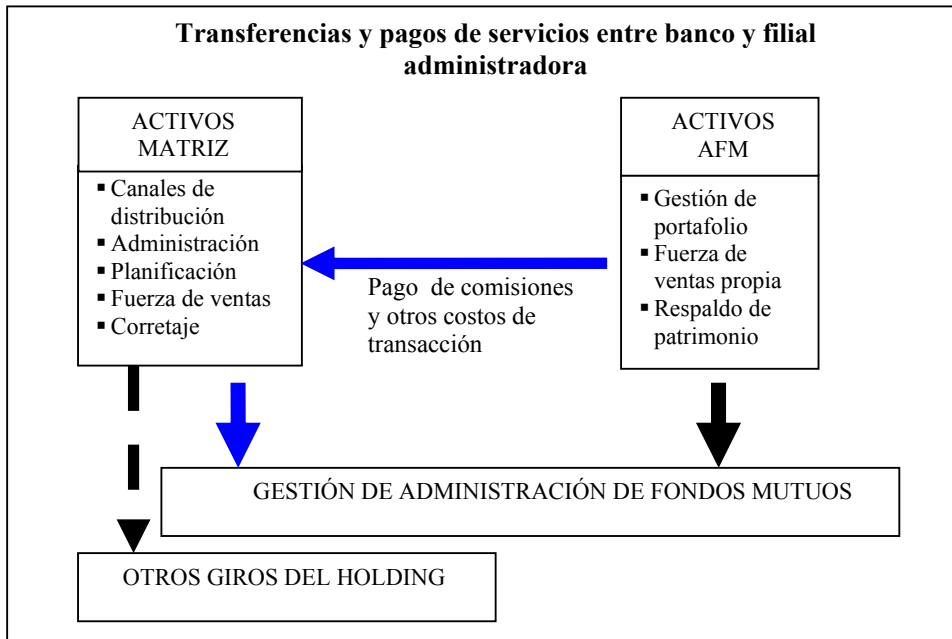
Transferencias y pagos de servicios entre banco y filial administradora

ACTIVOS MATRIZ

- Canales de distribución
- Administración
- Planificación
- Fuerza de ventas
- Corretaje

ACTIVOS AFM

- Gestión de portafolio
- Fuerza de ventas propia
- Respaldo de patrimonio

Pago de comisiones y otros costos de transacción

GESTIÓN DE ADMINISTRACIÓN DE FONDOS MUTUOS

OTROS GIROS DEL HOLDING